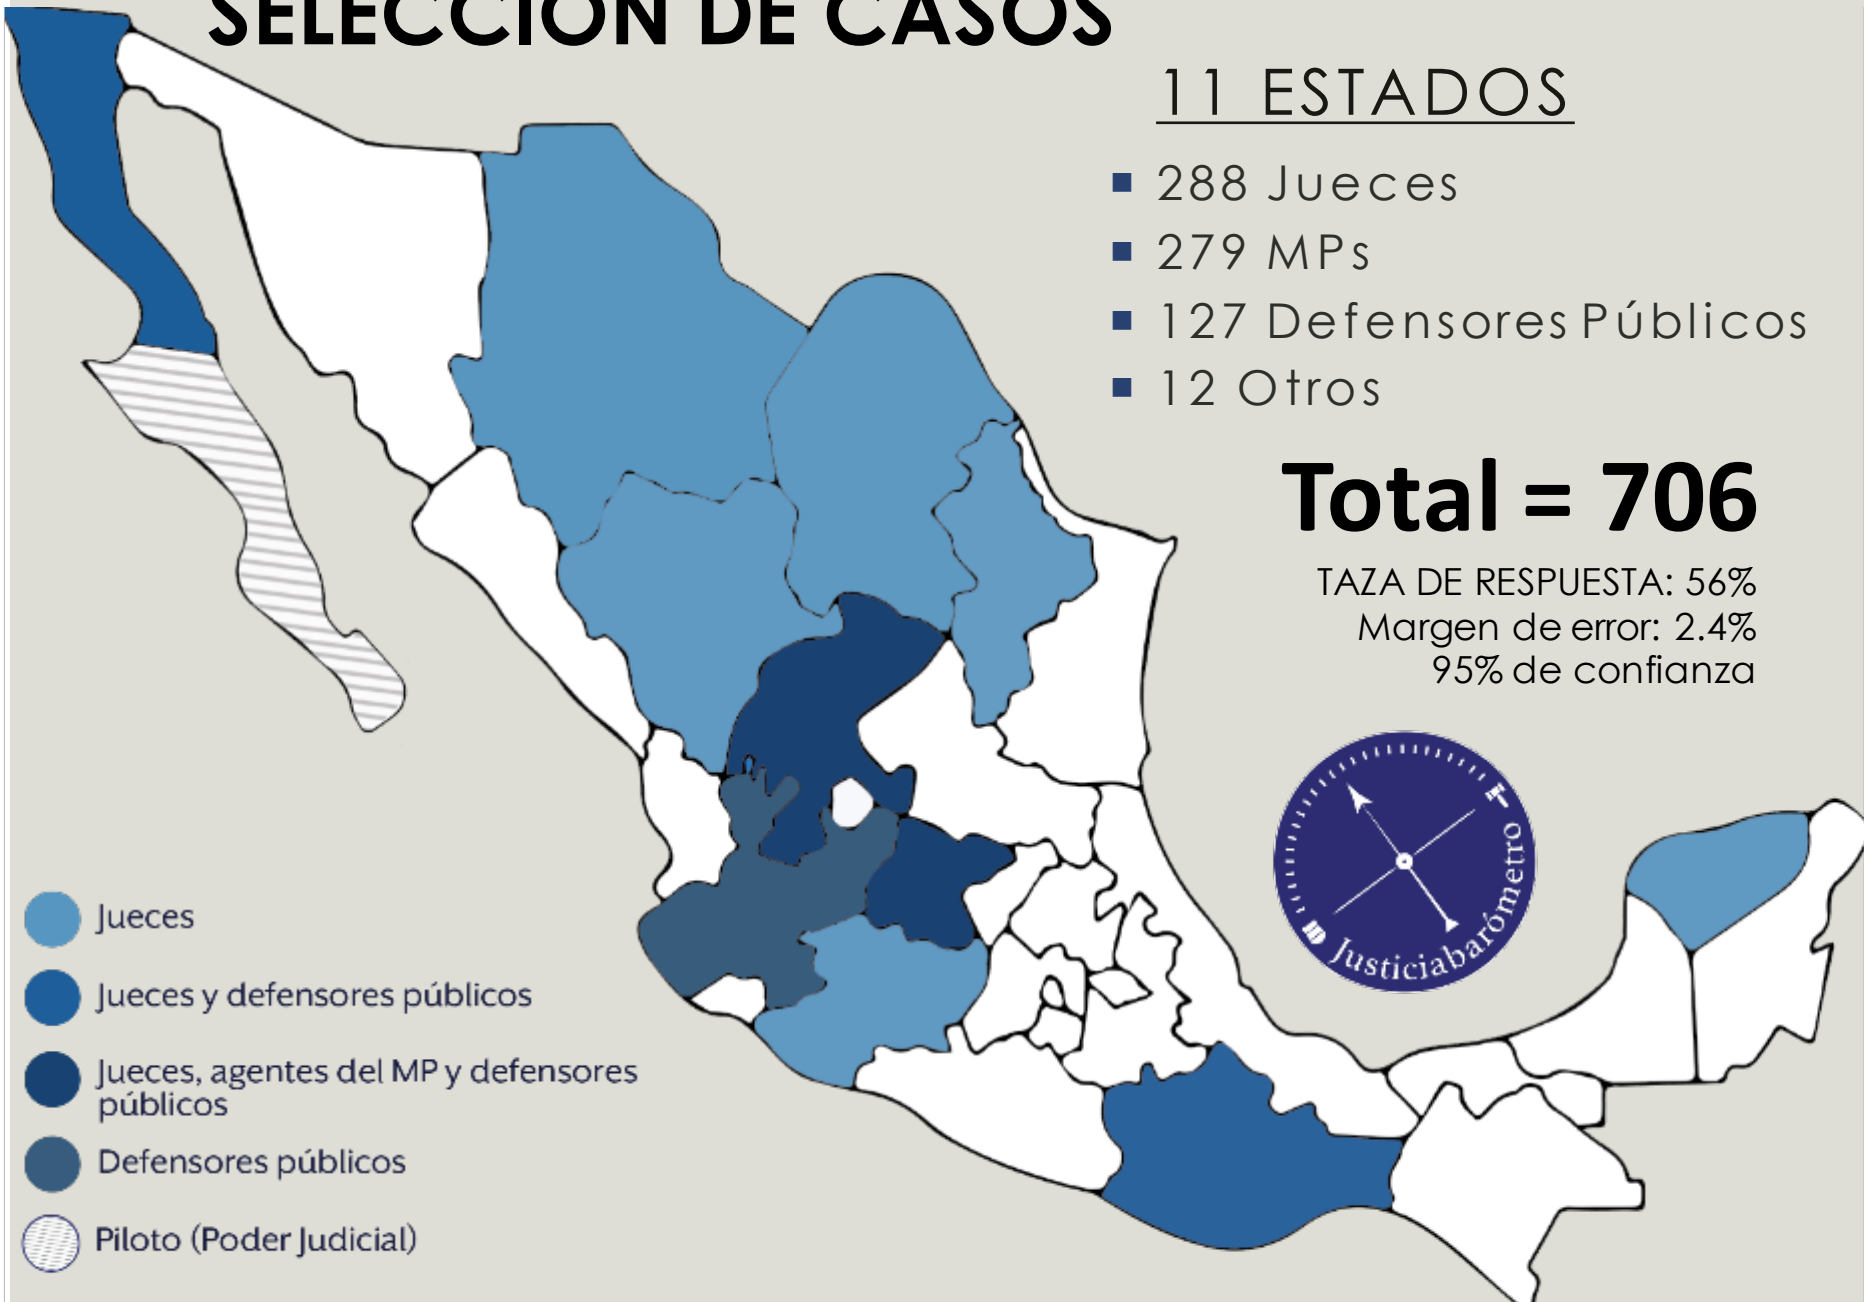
SELECCIÓN DE CASOS

11 ESTADOS

- 288 Jueces
- 279 MPs
- 127 Defensores Públicos
- 12 Otros

Total = 706

TAZA DE RESPUESTA: 56%
Margen de error: 2.4%
95% de confianza

Justiciabarómetro

Jueces

Jueces y defensores públicos

Jueces, agentes del MP y defensores públicos

Defensores públicos

Piloto (Poder Judicial)